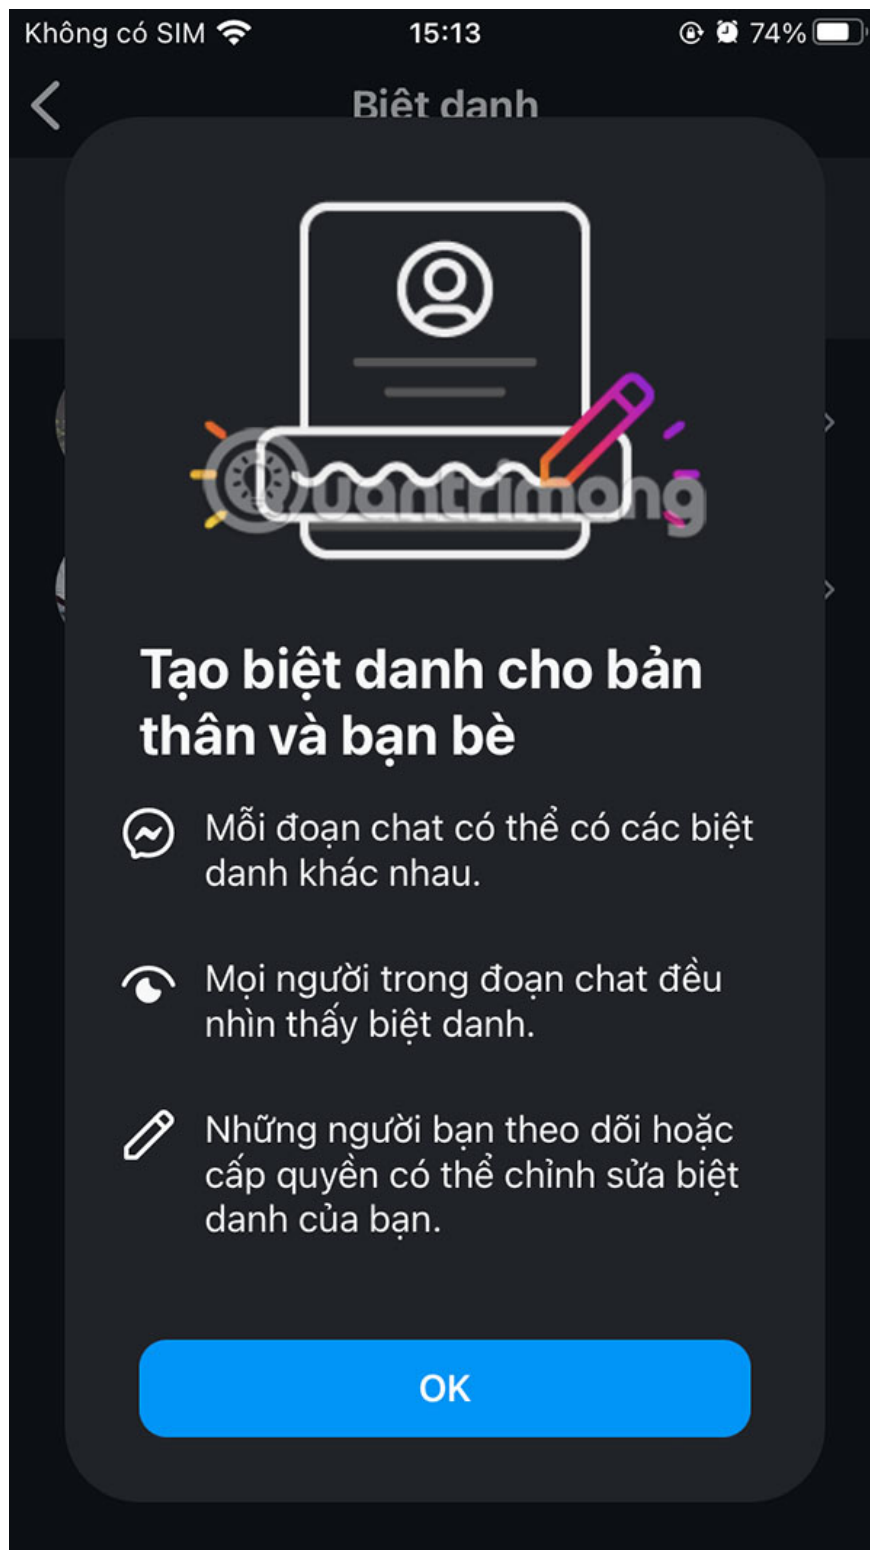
Không có SIM 15:13 74%

Biệt danh

Quantrimang

Tạo biệt danh cho bản thân và bạn bè

Mỗi đoạn chat có thể có các biệt danh khác nhau.

Mọi người trong đoạn chat đều nhìn thấy biệt danh.

Những người bạn theo dõi hoặc cấp quyền có thể chỉnh sửa biệt danh của bạn.

OK